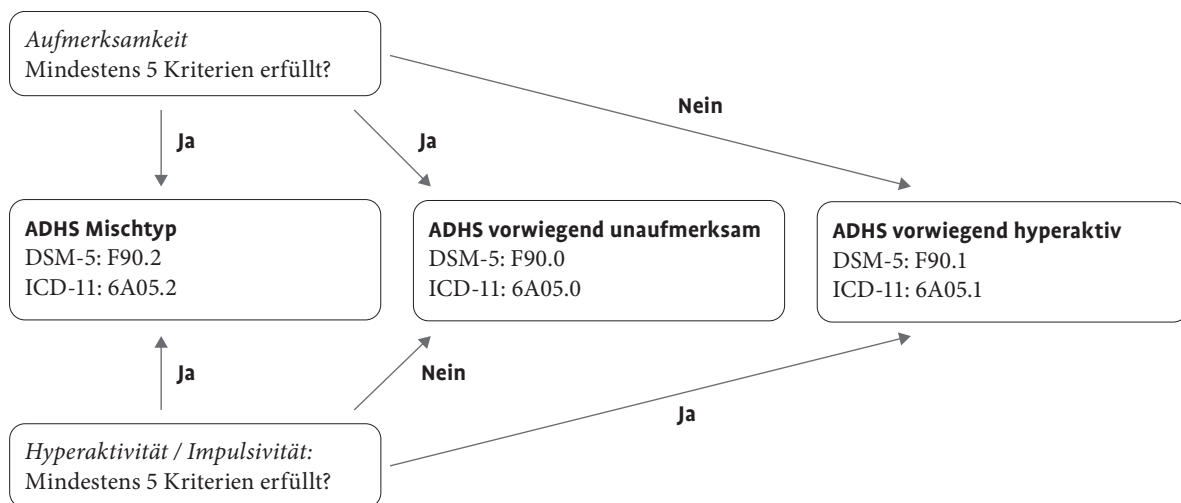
Aufmerksamkeit
Mindestens 5 Kriterien erfüllt?

Nein

Ja

Ja

ADHS Mischtyp
DSM-5: F90.2
ICD-11: 6A05.2

ADHS vorwiegend unaufmerksam
DSM-5: F90.0
ICD-11: 6A05.0

ADHS vorwiegend hyperaktiv
DSM-5: F90.1
ICD-11: 6A05.1

Ja

Nein

Ja

Hyperaktivität / Impulsivität:
Mindestens 5 Kriterien erfüllt?